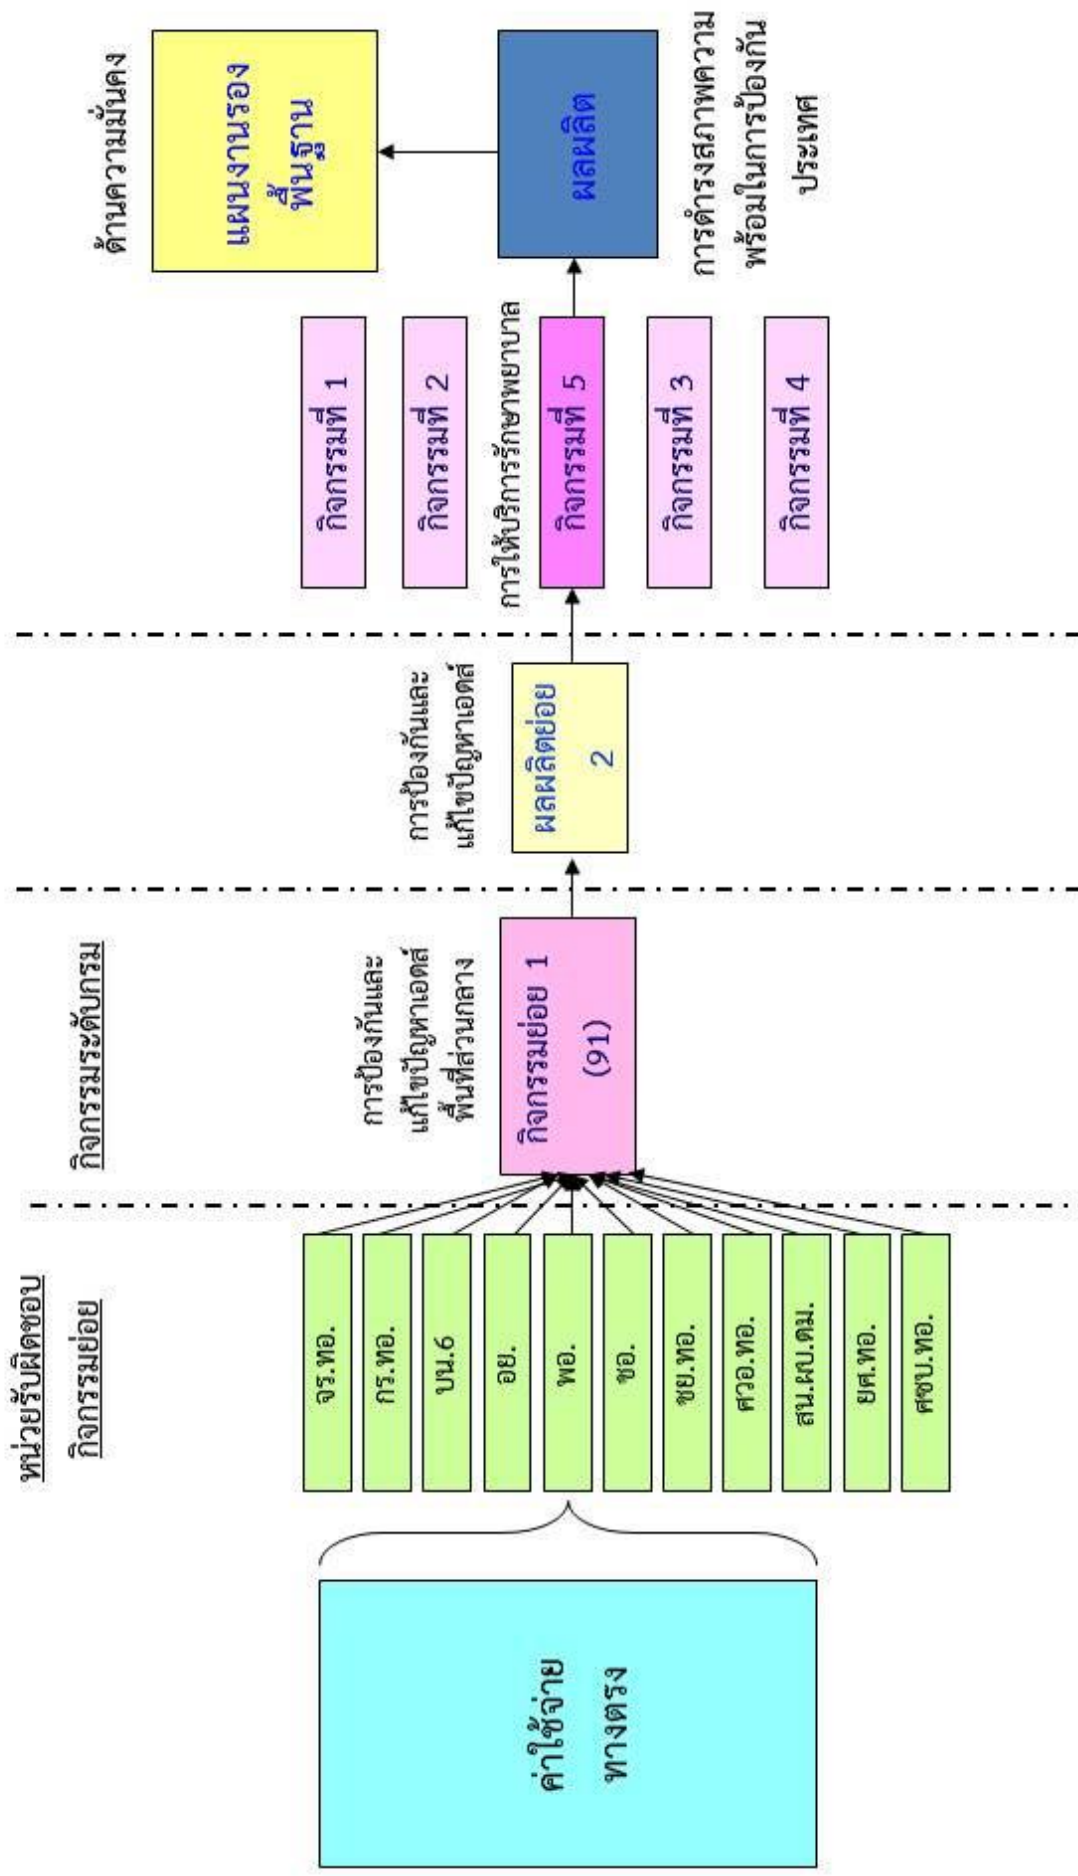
ด้านความมั่นคง

แผนงานรองพื้นฐาน

ผลผลิต

การดำรงสภาพความพร้อมในการป้องกันประเทศ

กิจกรรมที่ 1

กิจกรรมที่ 2

การให้บริการรักษาพยาบาล

กิจกรรมที่ 5

กิจกรรมที่ 3

กิจกรรมที่ 4

การป้องกันและแก้ไขปัญหาเอดส์

ผลผลิตย่อย 2

กิจกรรมระดับกรม

การป้องกันและแก้ไขปัญหาเอดส์พื้นที่ส่วนกลาง

กิจกรรมย่อย 1 (91)

หน่วยรับผิดชอบกิจกรรมย่อย

จร.ทอ.

กร.ทอ.

บน.6

อย.

พอ.

ขอ.

ชย.ทอ.

ศวอ.ทอ.

สน.ผบ.ดม.

ยศ.ทอ.

ศซบ.ทอ.

ค่าใช้จ่ายทางตรง